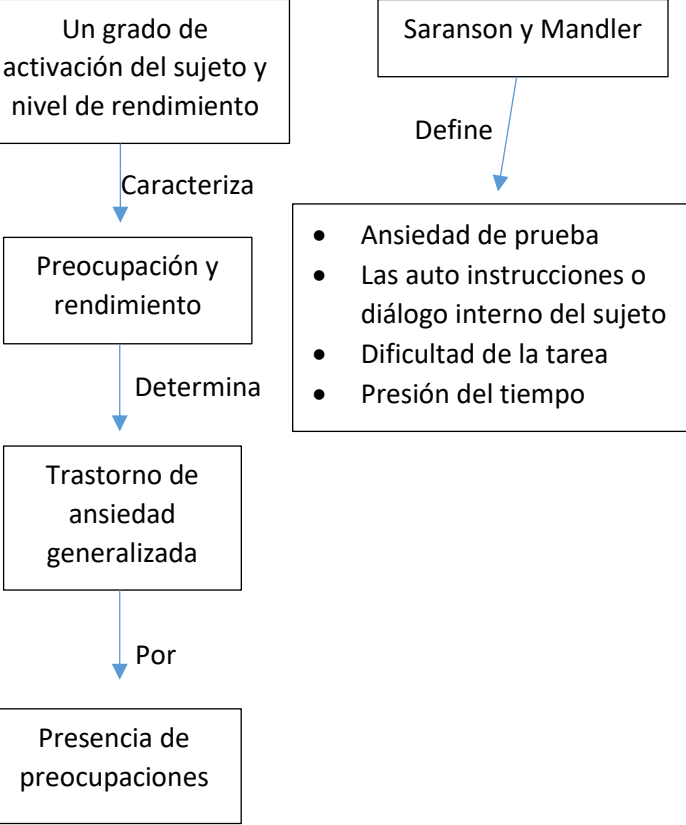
Un grado de activación del sujeto y nivel de rendimiento

Caracteriza

Preocupación y rendimiento

Determina

Trastorno de ansiedad generalizada

Por

Presencia de preocupaciones

Saranson y Mandler

Define

- Ansiedad de prueba
- Las auto instrucciones o diálogo interno del sujeto
- Dificultad de la tarea
- Presión del tiempo